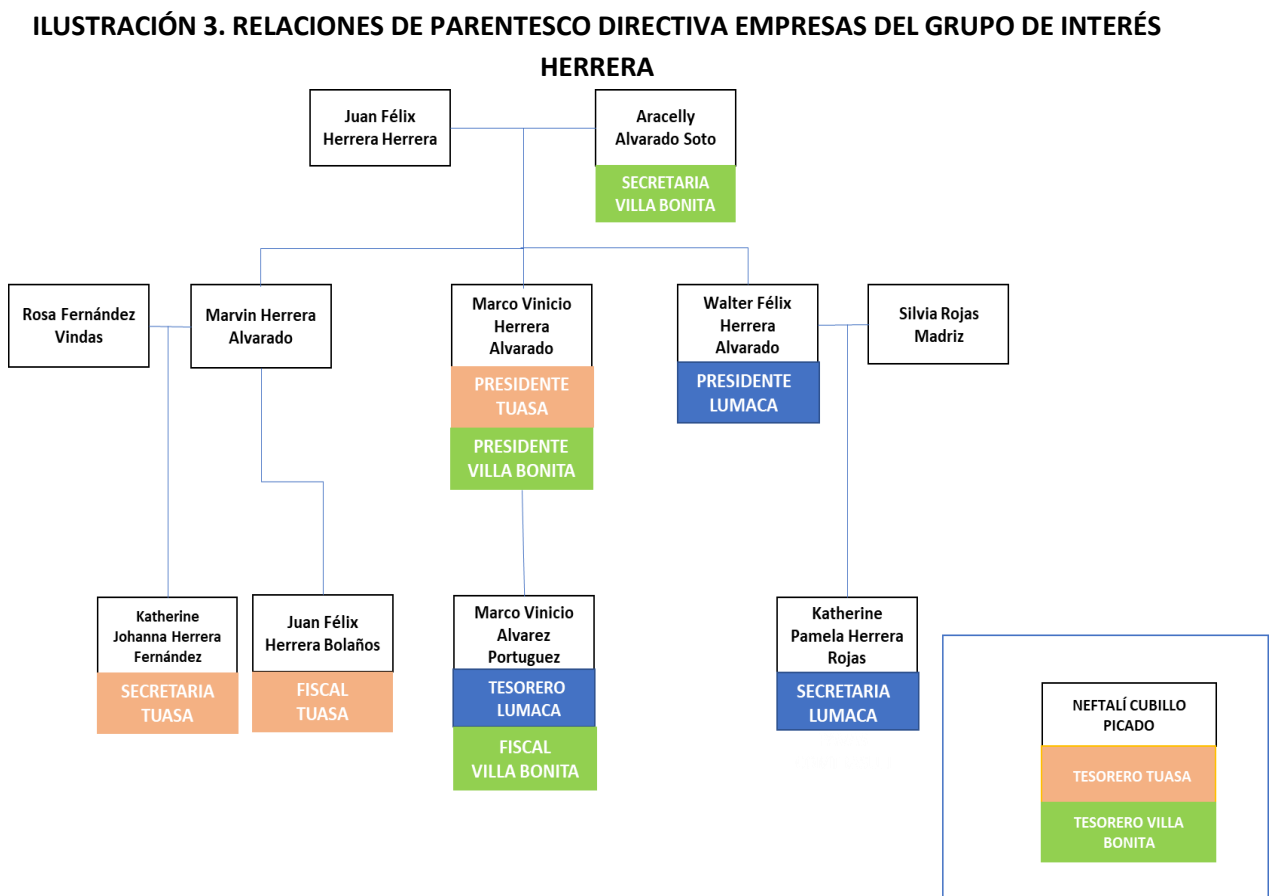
ILUSTRACIÓN 3. RELACIONES DE PARENTESCO DIRECTIVA EMPRESAS DEL GRUPO DE INTERÉS HERRERA

Juan Félix Herrera Herrera

Aracelly Alvarado Soto
SECRETARIA VILLA BONITA

Rosa Fernández Vindas

Marvin Herrera Alvarado

Marco Vinicio Herrera Alvarado
PRESIDENTE TUASA
PRESIDENTE VILLA BONITA

Walter Félix Herrera Alvarado
PRESIDENTE LUMACA

Silvia Rojas Madriz

Katherine Johanna Herrera Fernández
SECRETARIA TUASA

Juan Félix Herrera Bolaños
FISCAL TUASA

Marco Vinicio Alvarez Portuguez
TESORERO LUMACA
FISCAL VILLA BONITA

Katherine Pamela Herrera Rojas
SECRETARIA LUMACA

NEFTALÍ CUBILLO PICADO
TESORERO TUASA
TESORERO VILLA BONITA